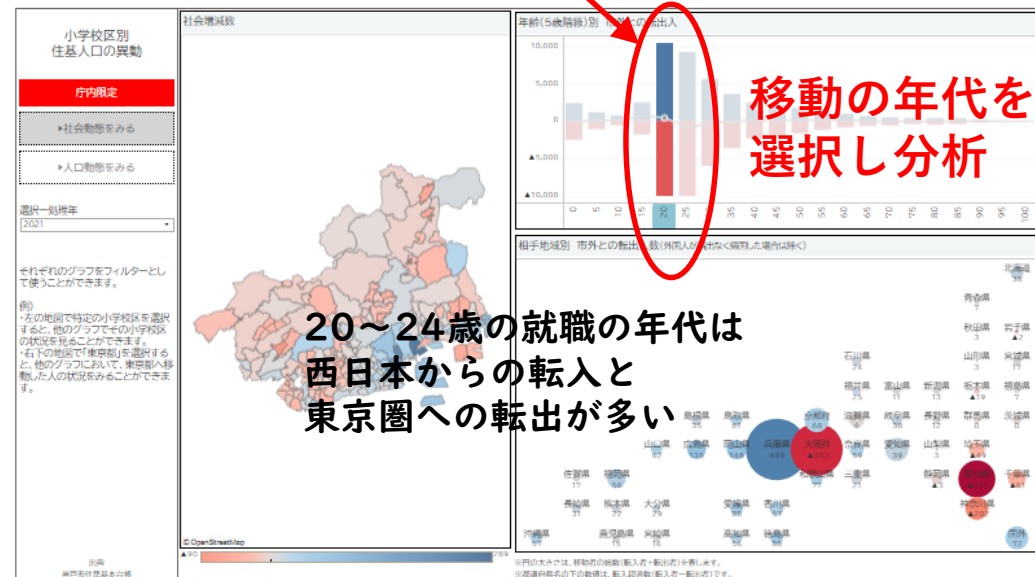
小学校区別
住基人口の異動

庁内限定

▸社会動態をみる

▸人口動態をみる

選択←処理年
2021

それぞれのグラフをフィルターとして使うことができます。

例)
・左の地図で特定の小学校区を選択すると、他のグラフでその小学校区の状況を見ることができます。
・右下の地図で「東京都」を選択すると、他のグラフにおいて、東京都へ移動した人の状況をみることができます。

出典
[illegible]

社会増減数

© OpenStreetMap

▲90 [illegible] 78

年齢(5歳階級)別 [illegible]との転出入

10,000
5,000
0
▲5,000
▲10,000

0 5 10 15 20 25 30 35 40 45 50 55 60 65 70 75 80 85 90 95 100

移動の年代を選択し分析

相手地域別 市外との転出入数(外国人が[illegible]なく現れた場合は除く)

北海道
青森県
岩手県
秋田県
宮城県
山形県
福島県
石川県
富山県
新潟県
栃木県
群馬県
茨城県
福井県
岐阜県
長野県
鳥取県
兵庫県
京都府
滋賀県
愛知県
山梨県
埼玉県
東京都
千葉県
山口県
広島県
岡山県
大阪府
奈良県
三重県
静岡県
神奈川県
佐賀県
福岡県
長崎県
熊本県
大分県
愛媛県
香川県
沖縄県
鹿児島県
宮崎県
高知県
徳島県

20～24歳の就職の年代は
西日本からの転入と
東京圏への転出が多い

※円の大きさは、移動者の総数(転入者+転出者)を表します。
※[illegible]